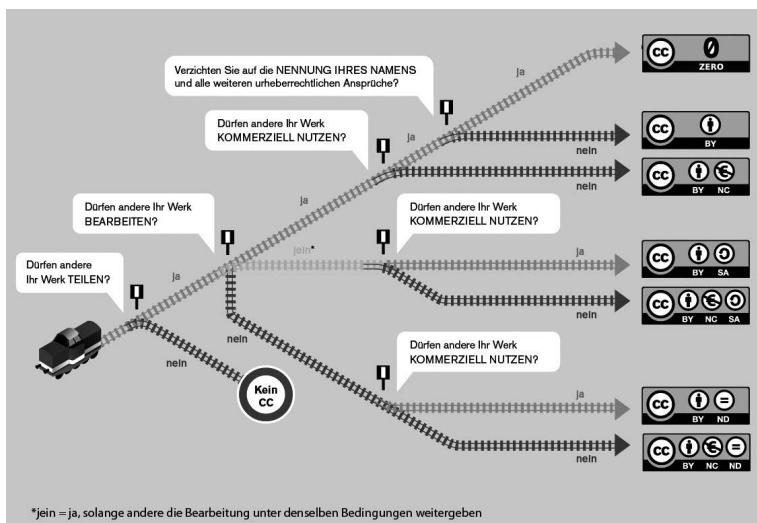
Verzichten Sie auf die NENNUNG IHRES NAMENS und alle weiteren urheberrechtlichen Ansprüche?

ja

ZERO

Dürfen andere Ihr Werk KOMMERZIELL NUTZEN?

ja

nein

BY

nein

BY NC

Dürfen andere Ihr Werk BEARBEITEN?

ja

Dürfen andere Ihr Werk KOMMERZIELL NUTZEN?

jein*

ja

BY SA

Dürfen andere Ihr Werk TEILEN?

ja

nein

BY NC SA

nein

Dürfen andere Ihr Werk KOMMERZIELL NUTZEN?

nein

Kein CC

ja

BY ND

nein

BY NC ND

*jein = ja, solange andere die Bearbeitung unter denselben Bedingungen weitergeben